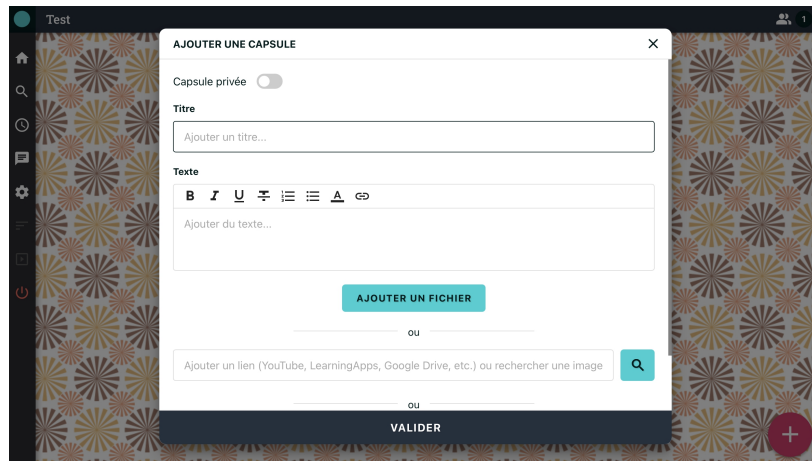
Test

1

AJOUTER UNE CAPSULE

Capsule privée

Titre

Ajouter un titre...

Texte

B I U A

Ajouter du texte...

AJOUTER UN FICHIER

ou

Ajouter un lien (YouTube, LearningApps, Google Drive, etc.) ou rechercher une image

ou

VALIDER